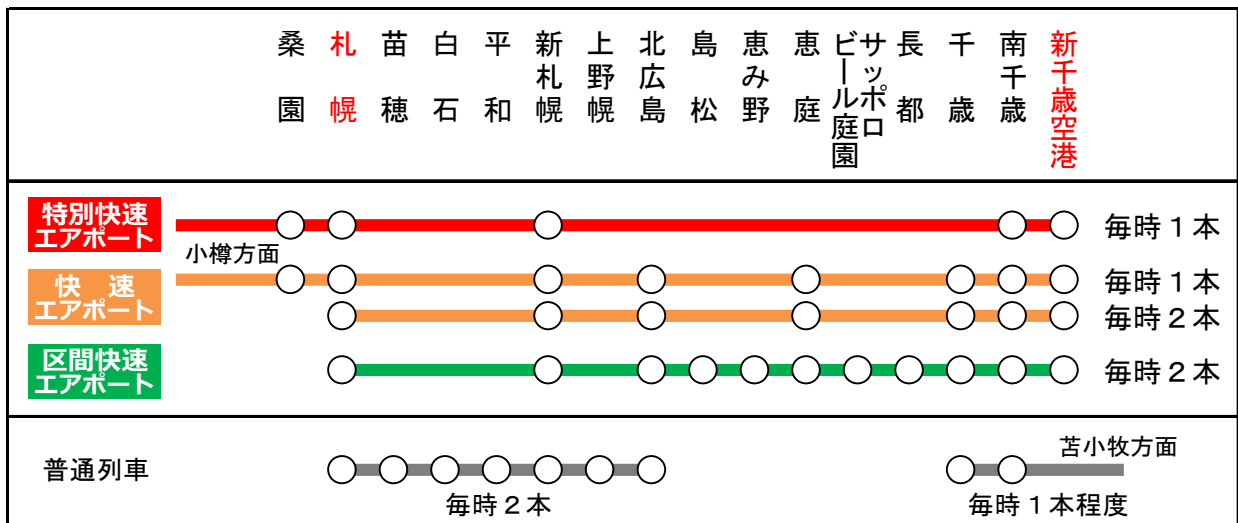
| | 桑園 | 札幌 | 苗穂 | 白石 | 平和 | 新札幌 | 上野幌 | 北広島 | 島松 | 恵み野 | 恵庭 | サッポロビール庭園 | 長都 | 千歳 | 南千歳 | 新千歳空港 | |
|---|---|---|---|---|---|---|---|---|---|---|---|---|---|---|---|---|---|
| 特別快速エアポート | ○ | ○ | | | | ○ | | | | | | | | | ○ | ○ | 毎時１本 |
| 快速エアポート（小樽方面） | ○ | ○ | | | | ○ | | ○ | | | ○ | | | ○ | ○ | ○ | 毎時１本 |
| 快速エアポート | | ○ | | | | ○ | | ○ | | | ○ | | | ○ | ○ | ○ | 毎時２本 |
| 区間快速エアポート | | ○ | | | | ○ | | ○ | ○ | ○ | ○ | ○ | ○ | ○ | ○ | ○ | 毎時２本 |
| 普通列車 | | ○ | ○ | ○ | ○ | ○ | ○ | ○ | | | | | | ○ | ○ | | |

毎時２本

苫小牧方面

毎時１本程度